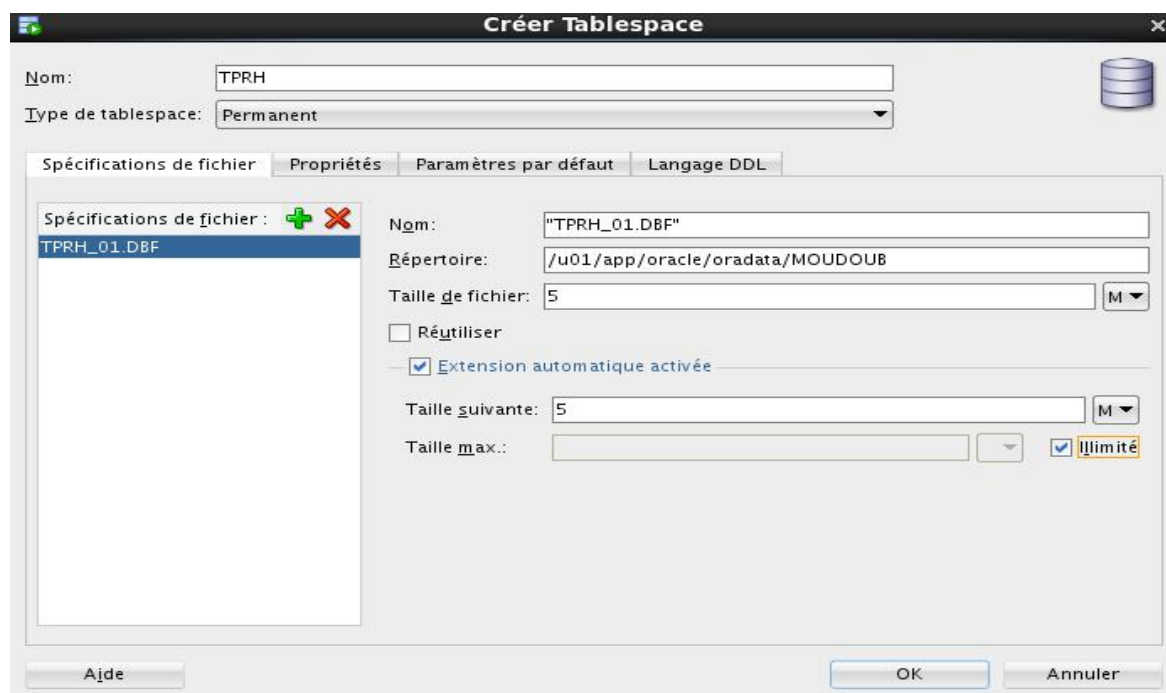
Créer Tablespace

Nom: TPRH

Type de tablespace: Permanent

Spécifications de fichier | Propriétés | Paramètres par défaut | Langage DDL

Spécifications de fichier :

TPRH_01.DBF

Nom: "TPRH_01.DBF"

Répertoire: /u01/app/oracle/oradata/MOUDOUB

Taille de fichier: 5 M

Réutiliser

Extension automatique activée

Taille suivante: 5 M

Taille max.:

Illimité

Aide

OK

Annuler